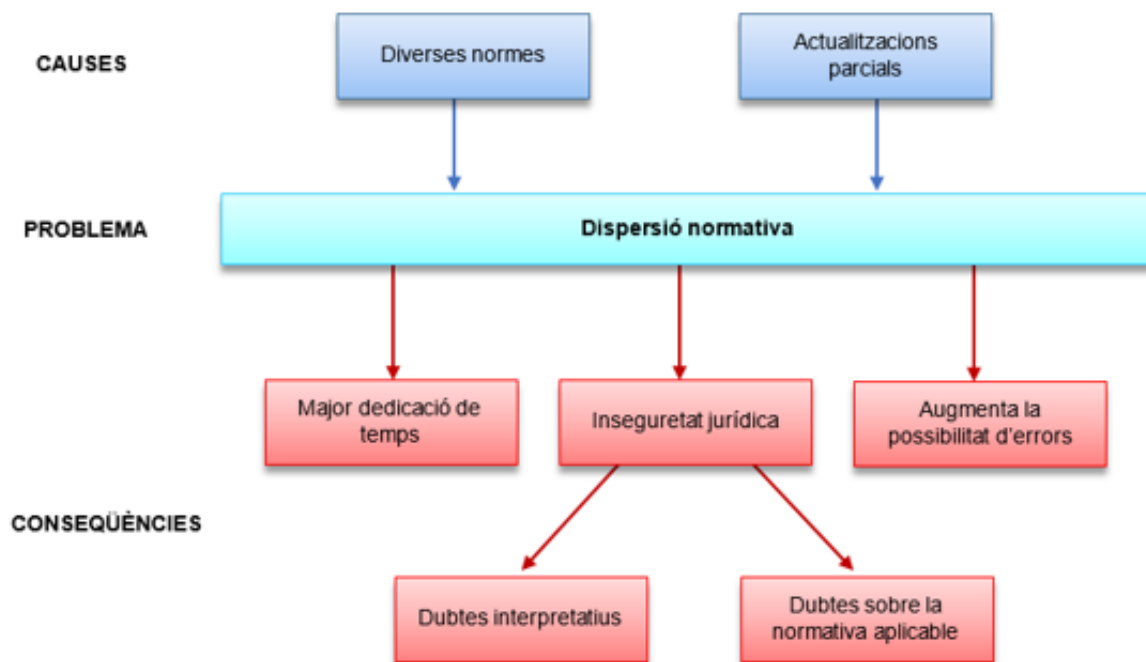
CAUSES

Diverses normes

Actualitzacions parcials

PROBLEMA

Dispersió normativa

Major dedicació de temps

Inseguretat jurídica

Augmenta la possibilitat d'errors

CONSEQÜÈNCIES

Dubtes interpretatius

Dubtes sobre la normativa aplicable